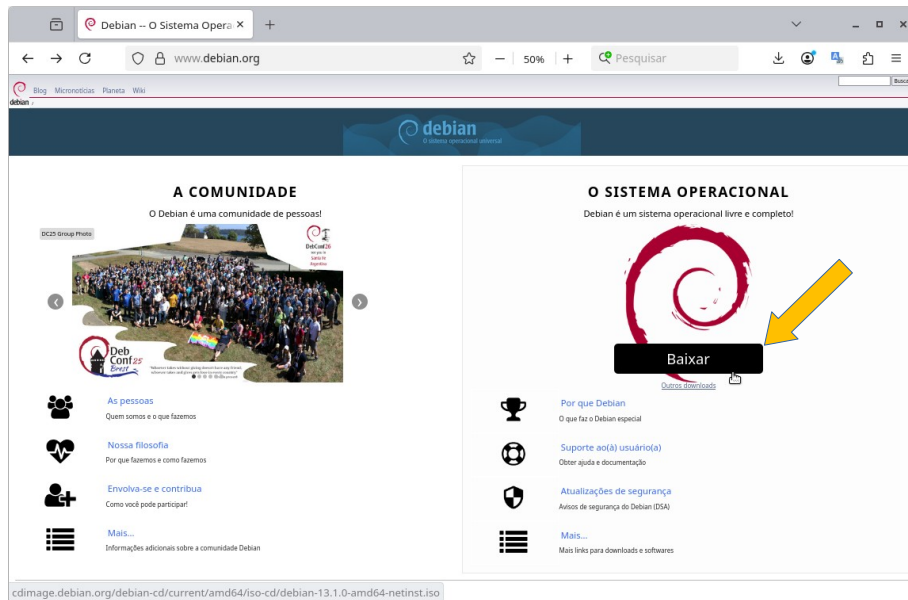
Debian -- O Sistema Operac ×

www.debian.org

50%

Pesquisar

Blog Micronotícias Planeta Wiki

debian

Busca

debian
O sistema operacional universal

A COMUNIDADE

O Debian é uma comunidade de pessoas!

DC25 Group Photo

DebConf26
Santa Fe
Argentina

DebConf25 Brest

As pessoas
Quem somos e o que fazemos

Nossa filosofia
Por que fazemos e como fazemos

Envolva-se e contribua
Como você pode participar!

Mais...
Informações adicionais sobre a comunidade Debian

O SISTEMA OPERACIONAL

Debian é um sistema operacional livre e completo!

Baixar

Outros downloads

Por que Debian
O que faz o Debian especial

Suporte ao(à) usuário(a)
Obter ajuda e documentação

Atualizações de segurança
Avisos de segurança do Debian (DSA)

Mais...
Mais links para downloads e softwares

cdimage.debian.org/debian-cd/current/amd64/iso-cd/debian-13.1.0-amd64-netinst.iso